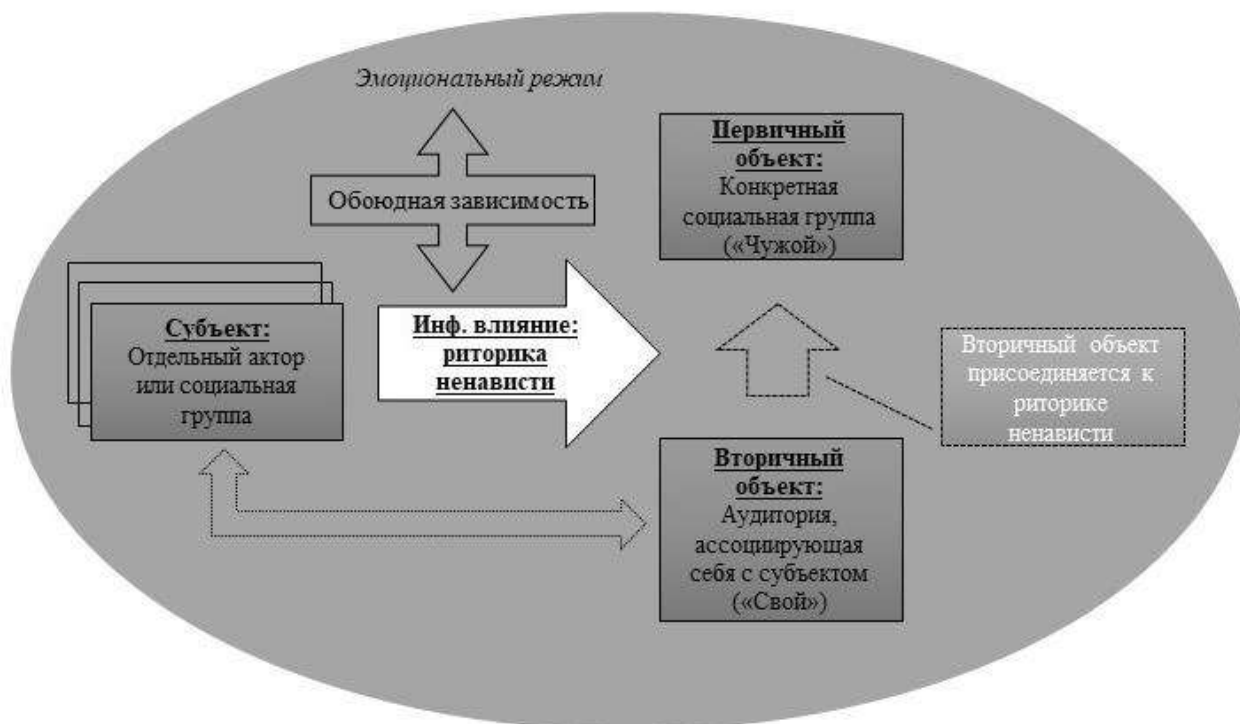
Эмоциональный режим

Обоюдная зависимость

Первичный объект:
Конкретная социальная группа («Чужой»)

Субъект:
Отдельный актор или социальная группа

Инф. влияние: риторика ненависти

Вторичный объект присоединяется к риторике ненависти

Вторичный объект:
Аудитория, ассоциирующая себя с субъектом («Свой»)